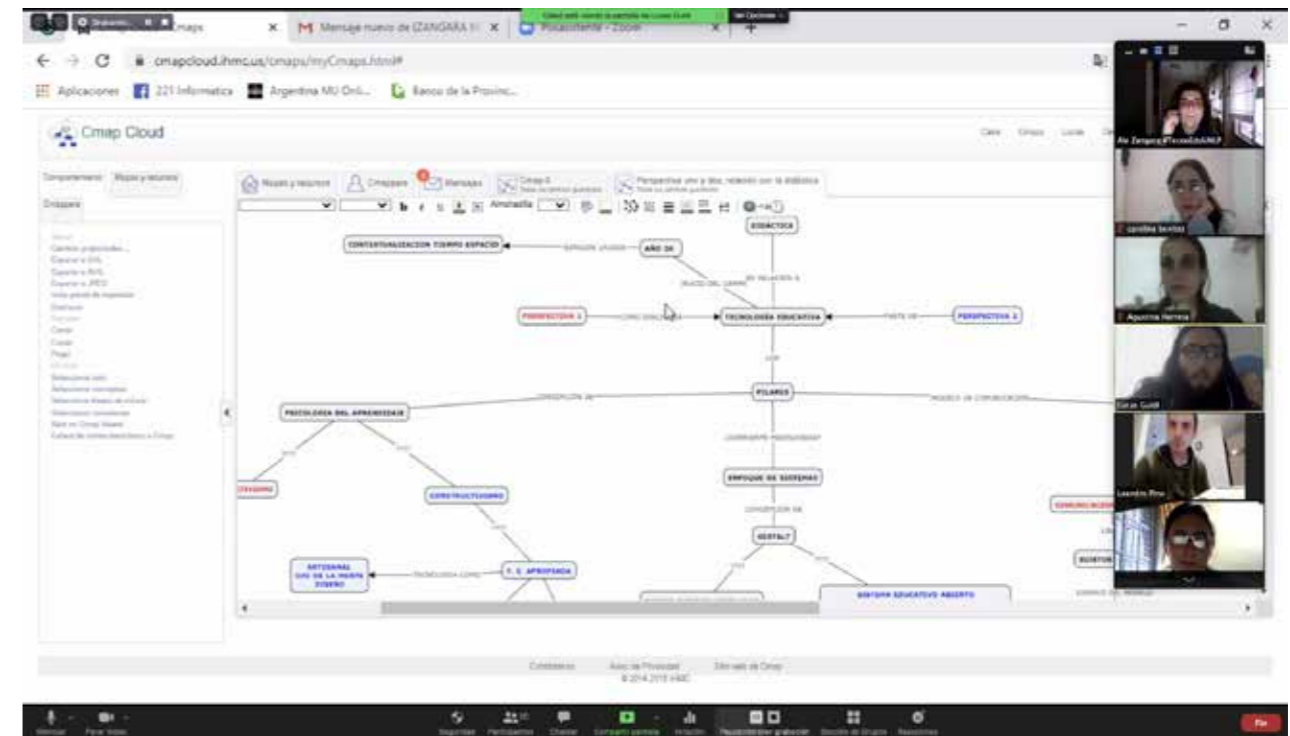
Grabando... Cmaps
Mensaje nuevo de IZANGARA
Pizarra - Zoom

cmapcloud.ihmc.us/cmaps/myCmaps.html#

Aplicaciones 221 Informatica Argentina MU Onli... Banco de la Provinc...

Cmap Cloud

Compartimiento Mapas y recursos
Cmappers

Mapas y recursos Cmappers Mensajes Cmap 6 Perspectivas uno y dos: relación con la didáctica

Arial Ahmadilla

DIDACTICA
CONTEXTUALIZACION TIEMPO ESPACIO
AÑO 20
EN RELACION A
PERSPECTIVA 1
TECNOLOGIA EDUCATIVA
PARTE DE
PERSPECTIVA 2
PILARES
PSICOLOGIA DEL APRENDIZAJE
MODELO DE COMUNICACION
ENFOQUE DE SISTEMAS
CONSTRUCTIVISMO
GESTALT
ARTESANAL
T. E. APROPIADA
SISTEMA EDUCATIVO ABIERTO
COMUNICACION

Ale Zangara
carolina benitez
Agustina Herrera
Lucas Guidi
Leandro Pino

Condiciones Aviso de Privacidad Sitio web de Cmap
© 2014-2015 IHMC

Fin